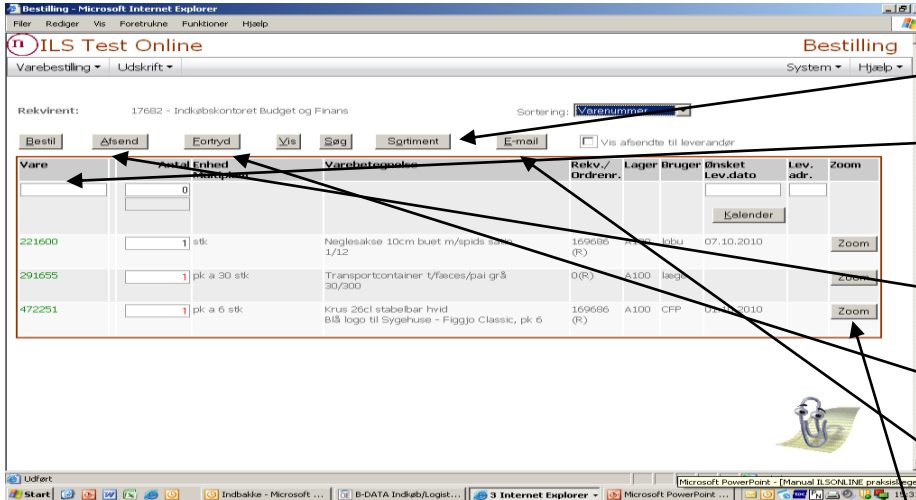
Bestilling - Microsoft Internet Explorer

Filer Rediger Vis Foretrukne Funktioner Hjælp

ILS Test Online

Bestilling

Varebestilling ▾ Udskrift ▾

System ▾ Hjælp ▾

Rekvirent: 17682 - Indkøbskontoret Budget og Finans

Sortering: Varenummer

Bestil Afsend Fortryd Vis Søg Sortiment E-mail

Vis afsendte til leverandør

| Vare | Antal | Enhed Maksimal | Varebetegnelse | Rekv./ Ordrenr. | Lager | Bruger | Ønsket Lev.dato | Lev. adr. | Zoom |
|---|---|---|---|---|---|---|---|---|---|
| | 0 | | | | | | Kalender | | |
| 221600 | 1 | stk | Neglesakse 10cm buet m/spids sa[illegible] 1/12 | 169686 (R) | A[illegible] | Jobu | 07.10.2010 | | Zoom |
| 291655 | 1 | pk a 30 stk | Transportcontainer t/fæces/pai grå 30/300 | 0(R) | A100 | læge | | | Zoom |
| 472251 | 1 | pk a 6 stk | Krus 26cl stabelbar hvid Blå logo til Sygehuse - Figgjo Classic, pk 6 | 169686 (R) | A100 | CFP | 0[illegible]2010 | | Zoom |

Udført

Microsoft PowerPoint - [Manual ILSONLINE praksis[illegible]

Start Indbakke - Microsoft ... B-DATA Indkøb/Logist... 3 Internet Explorer Microsoft PowerPoint ...